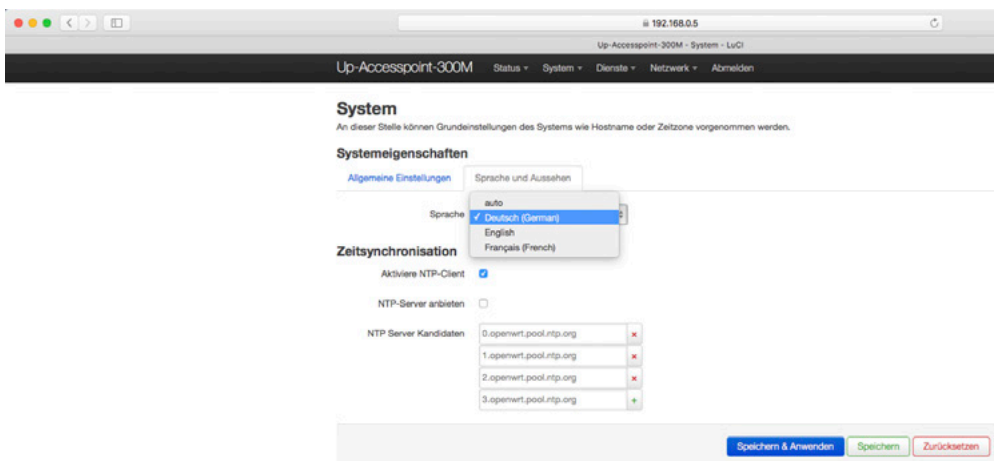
192.168.0.5

Up-Accesspoint-300M - System - LuCI

Up-Accesspoint-300M Status ▾ System ▾ Dienste ▾ Netzwerk ▾ Abmelden

System

An dieser Stelle können Grundeinstellungen des Systems wie Hostname oder Zeitzone vorgenommen werden.

Systemeigenschaften

Allgemeine Einstellungen | Sprache und Aussehen

Sprache

auto
✓ Deutsch (German)
English
Français (French)

Zeitsynchronisation

Aktiviere NTP-Client

NTP-Server anbieten

NTP Server Kandidaten
0.openwrt.pool.ntp.org
1.openwrt.pool.ntp.org
2.openwrt.pool.ntp.org
3.openwrt.pool.ntp.org

Speichern & Anwenden | Speichern | Zurücksetzen